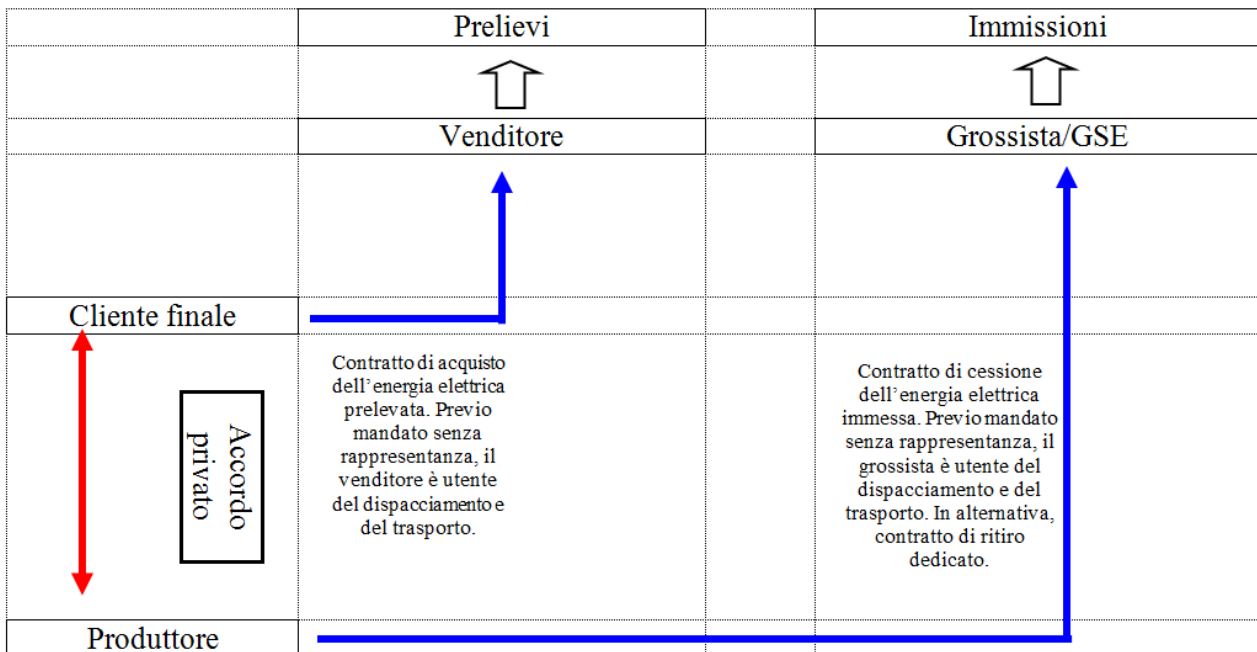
Prelievi

Immissioni

Venditore

Grossista/GSE

Cliente finale

Accordo privato

Contratto di acquisto dell'energia elettrica prelevata. Previo mandato senza rappresentanza, il venditore è utente del dispacciamento e del trasporto.

Contratto di cessione dell'energia elettrica immessa. Previo mandato senza rappresentanza, il grossista è utente del dispacciamento e del trasporto. In alternativa, contratto di ritiro dedicato.

Produttore